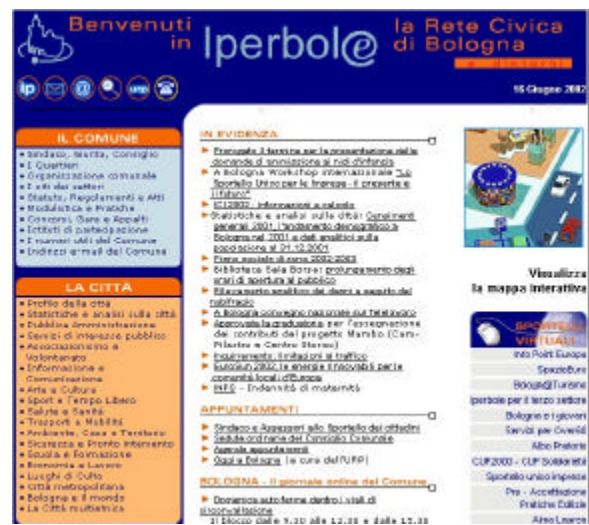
Benvenuti in Iperbol@ la Rete Civica di Bologna

16 Giugno 2002

IL COMUNE
• Sindaco, Giunta, Consiglio
• I Quartieri
• Organizzazione comunale
• I siti dei settori
• Statuto, Regolamenti e Atti
• Modulistica e Pratiche
• Concorsi, Gare e Appalti
• Istituti di partecipazione
• I numeri utili del Comune
• Indirizzi e-mail del Comune

LA CITTÀ
• Profilo della città
• Statistiche e analisi sulla città
• Pubblica Amministrazione
• Servizi di interesse pubblico
• Associazionismo e Volontariato
• Informazione e Comunicazione
• Arte e Cultura
• Sport e Tempo Libero
• Salute e Sanità
• Trasporti e Mobilità
• Ambiente, Casa e Territorio
• Sicurezza e Pronto Intervento
• Scuola e Formazione
• Economia e Lavoro
• Luoghi di Culto
• Città metropolitana
• Bologna e il mondo
• La Città multietnica

IN EVIDENZA
Prorogato il termine per la presentazione delle domande di ammissione ai nidi d'infanzia
A Bologna Workshop internazionale "Lo Sportello Unico per le Imprese - il presente e il futuro"
ICI 2002 - informazioni e calcolo
Statistiche e analisi sulla città: Censimenti generali 2001: l'andamento demografico a Bologna nel 2001 e dati analitici sulla popolazione al 01.12.2001
Fiera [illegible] 2002-2003
Biblioteca Sala Borsa: prolungamento degli orari di apertura al pubblico
Ritrovamento analitico dei danni e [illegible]
A Bologna convegno nazionale sul Televoto
Approvata la graduatoria per l'assegnazione dei contributi del progetto Marabù (Cam-Pilastro e Centro Storico)
Inquinamento: limitazioni al traffico
Eurosun 2002: le energie rinnovabili per le comunità locali d'Europa
INPS - Indennità di maternità

APPUNTAMENTI
Sindaco e Assessori allo Sportello dei cittadini
Sedute ordinarie del Consiglio Comunale
Agenda appuntamenti
Oggi a Bologna (a cura dell'URP)

BOLOGNA - Il giornale online del Comune
Domenica auto ferme dentro i viali di circonvallazione
Il blocco dalle 9.30 alle 12.30 e dalle 15.30

Visualizza la mappa interattiva

SPORTELLI VIRTUALI
Info Point Europa
SpazioBorsa
Bologna@Turismo
Iperbole per il terzo settore
Bologna e i giovani
Servizi per Ovest
Albo Pretorio
CUP2000 - CUP Solidarietà
Sportello unico imprese
Pre - Accettazione Pratiche Edilizie
Area Lavoro